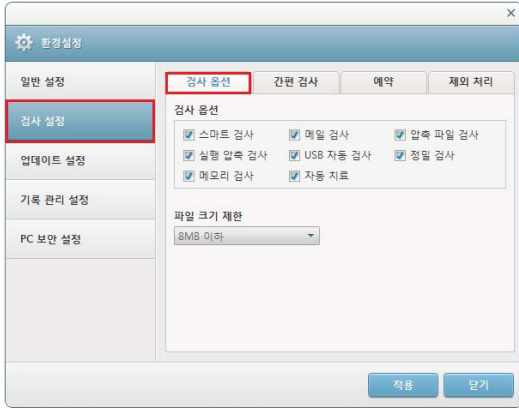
×

환경설정

일반 설정

검사 설정

업데이트 설정

기록 관리 설정

PC 보안 설정

검사 옵션 | 간편 검사 | 예약 | 제외 처리

검사 옵션

스마트 검사
메일 검사
압축 파일 검사
실행 압축 검사
USB 자동 검사
정밀 검사
메모리 검사
자동 치료

파일 크기 제한

8MB 이하

적용
닫기